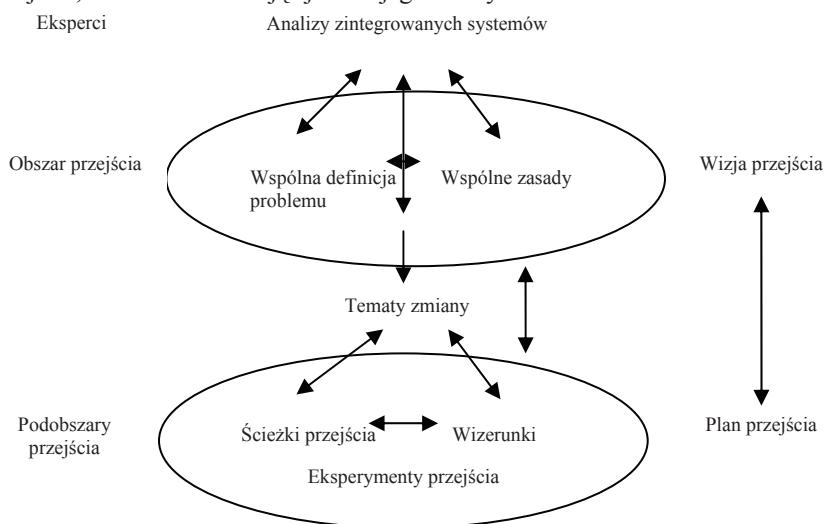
Eksperci

Analizy zintegrowanych systemów

Obszar przejścia

Wspólna definicja problemu

Wspólne zasady

Wizja przejścia

Tematy zmiany

Podobszary przejścia

Ścieżki przejścia

Wizerunki

Eksperymenty przejścia

Plan przejścia